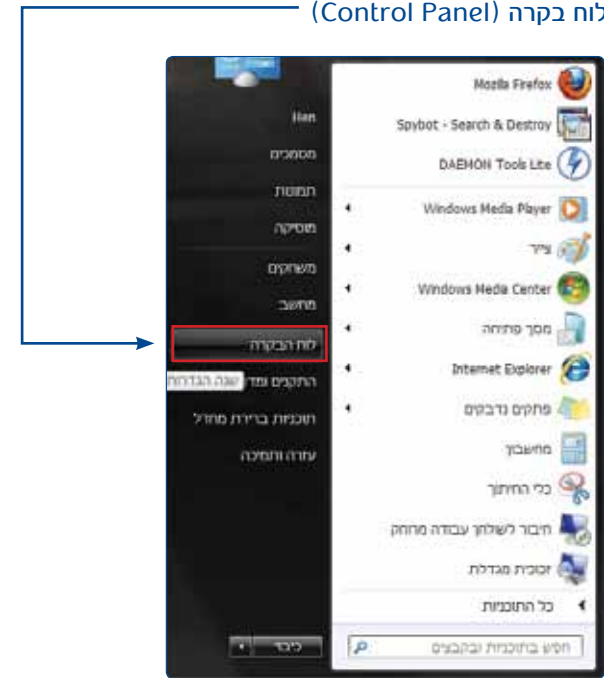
לוח בקרה (Control Panel)

Han
מסמכים
תמונות
מוסיקה
משחקים
מחשב
לוח הבקרה
התקנים ומד שנה הגדרות
תוכניות ברירת מחדל
עזרה ותמיכה

Mozilla Firefox
Spybot - Search & Destroy
DAEMON Tools Lite
Windows Media Player
צייר
Windows Media Center
מסך פתיחה
Internet Explorer
פתקים נדבקים
מחשבון
כלי החיתוך
חיבור לשולחן עבודה מרוחק
זכוכית מגדלת
כל התוכניות
חפש בתוכניות ובקבצים
כיבוי